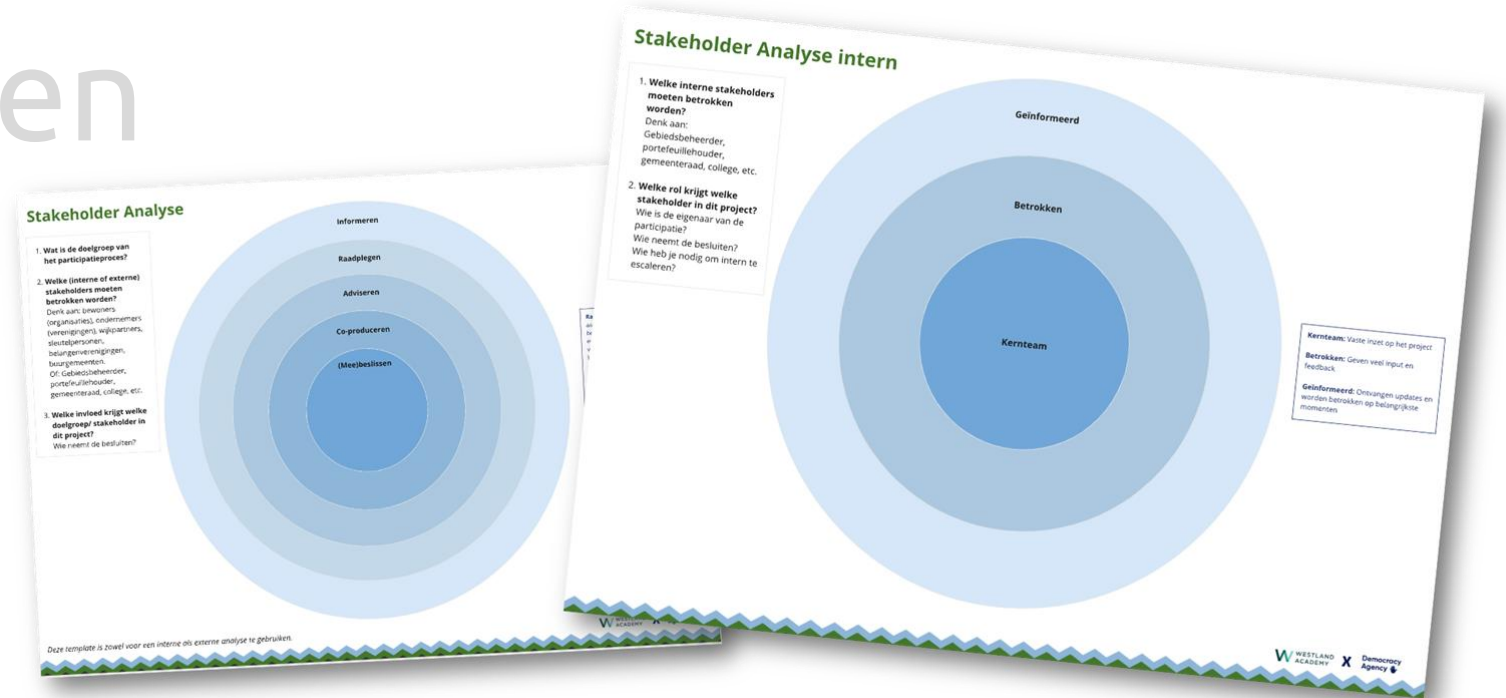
en

Stakeholder Analyse

1. Wat is de doelgroep van het participatieproces?

2. Welke (interne of externe) stakeholders moeten betrokken worden?
Denk aan: bewoners (organisaties), ondernemers (verenigingen), wijkpartners, sleutelpersonen, belangenverenigingen, buurgemeenten.
Of: Gebiedsbeheerder, portefeuillehouder, gemeenteraad, college, etc.

3. Welke invloed krijgt welke doelgroep/ stakeholder in dit project?
Wie neemt de besluiten?

Informeren
Raadplegen
Adviseren
Co-produceren
(Mee)beslissen

Deze template is zowel voor een interne als externe analyse te gebruiken.

Stakeholder Analyse intern

1. Welke interne stakeholders moeten betrokken worden?
Denk aan:
Gebiedsbeheerder, portefeuillehouder, gemeenteraad, college, etc.

2. Welke rol krijgt welke stakeholder in dit project?
Wie is de eigenaar van de participatie?
Wie neemt de besluiten?
Wie heb je nodig om intern te escaleren?

Geinformeerd
Betrokken
Kernteam

Kernteam: Vaste inzet op het project

Betrokken: Geven veel input en feedback

Geinformeerd: Ontvangen updates en worden betrokken op belangrijkste momenten

W WESTLAND ACADEMY X Democracy Agency